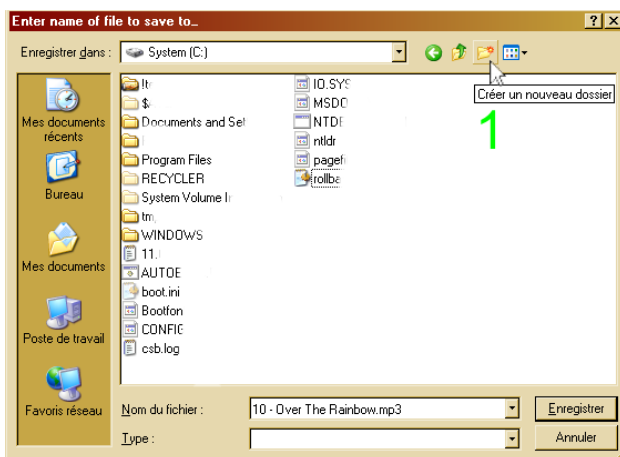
Enter name of file to save to...

?

X

Enregistrer dans : System (C:)

Créer un nouveau dossier

1

Mes documents récents

Bureau

Mes documents

Poste de travail

Favoris réseau

!t

$

Documents and Set

Program Files

RECYCLER

System Volume I

tm

WINDOWS

11.

AUTOE

boot.ini

Bootfon

CONFIG

csb.log

IO.SYS

MSDO

NTDI

ntldr

pagef

rollba

Nom du fichier : 10 - Over The Rainbow.mp3

Type :

Enregistrer

Annuler